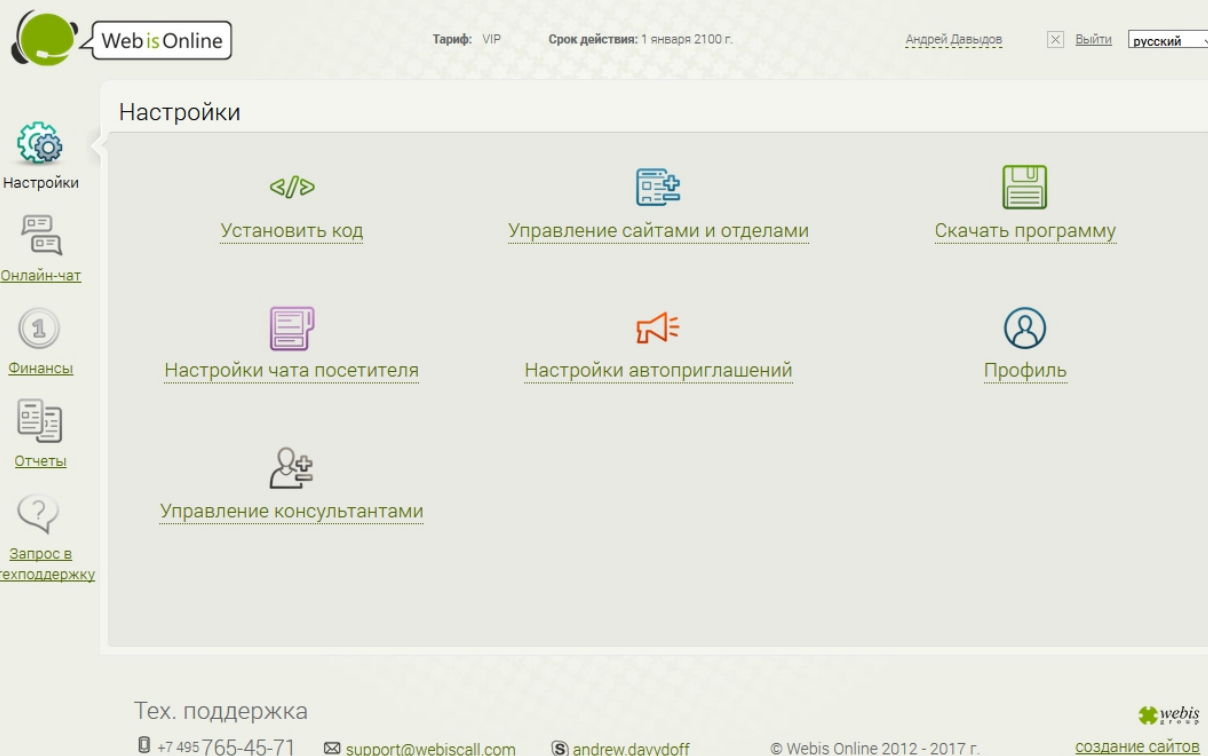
Web is Online

Тариф: VIP Срок действия: 1 января 2100 г. Андрей Давыдов Выйти русский

Настройки

Настройки

Онлайн-чат

Финансы

Отчеты

Запрос в техподдержку

Установить код

Управление сайтами и отделами

Скачать программу

Настройки чата посетителя

Настройки автоприглашений

Профиль

Управление консультантами

Тех. поддержка

+7 495 765-45-71 support@webiscall.com andrew.davydoff © Webis Online 2012 - 2017 г.

webis group
создание сайтов